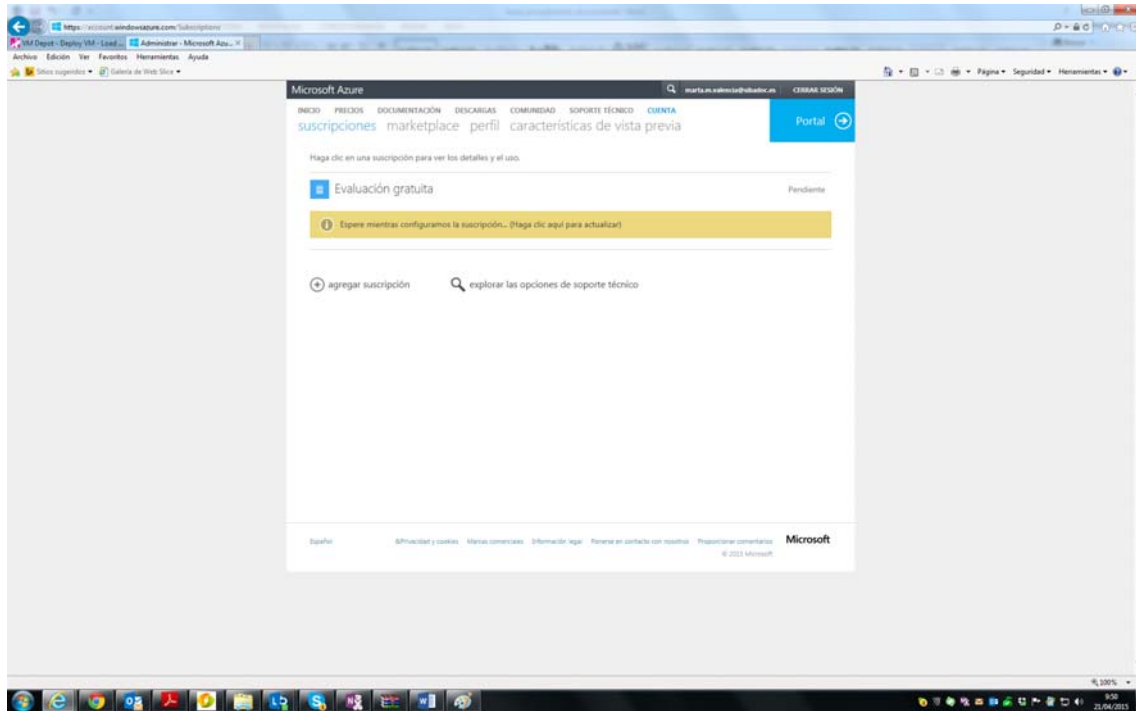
https://account.windowsazure.com/Subscriptions

VM Depot - Deploy VM - Load ... Administrar - Microsoft Azu... ×

Archivo Edición Ver Favoritos Herramientas Ayuda

Sitios sugeridos ▾ Galería de Web Slice ▾

Página ▾ Seguridad ▾ Herramientas ▾

Microsoft Azure

marta.m.valencia@sibadec.es CERRAR SESIÓN

INICIO PRECIOS DOCUMENTACIÓN DESCARGAS COMUNIDAD SOPORTE TÉCNICO CUENTA

suscripciones marketplace perfil características de vista previa

Portal

Haga clic en una suscripción para ver los detalles y el uso.

Evaluación gratuita

Pendiente

Espere mientras configuramos la suscripción... (Haga clic aquí para actualizar)

agregar suscripción

explorar las opciones de soporte técnico

Español

Privacidad y cookies Marcas comerciales Información legal Ponerse en contacto con nosotros Proporcionar comentarios

Microsoft

© 2015 Microsoft

100%

9:50
21/04/2015